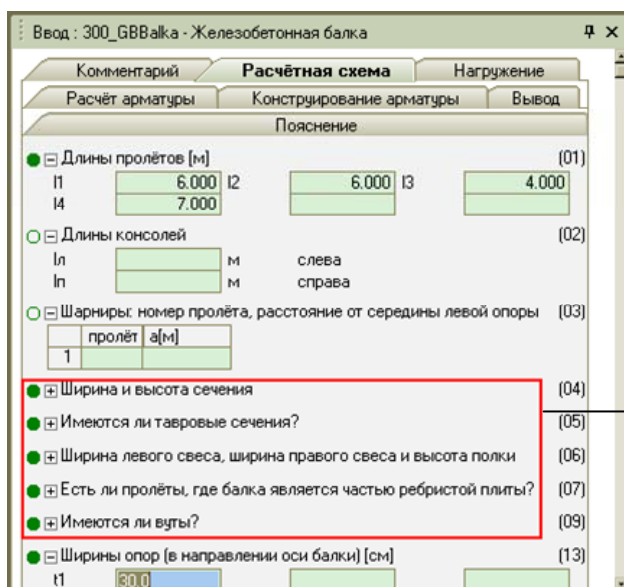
Ввод : 300_GBBalka - Железобетонная балка

Комментарий | Расчётная схема | Нагружение
Расчёт арматуры | Конструирование арматуры | Вывод
Пояснение

Длины пролётов [м] (01)
l1 6.000 l2 6.000 l3 4.000
l4 7.000

Длины консолей (02)
lл м слева
lп м справа

Шарниры: номер пролёта, расстояние от середины левой опоры (03)

| | пролёт | a[м] |
|---|---|---|
| 1 | | |

Ширина и высота сечения (04)
Имеются ли тавровые сечения? (05)
Ширина левого свеса, ширина правого свеса и высота полки (06)
Есть ли пролёты, где балка является частью ребристой плиты? (07)
Имеются ли вуты? (09)
Ширины опор (в направлении оси балки) [см] (13)
t1 30.0